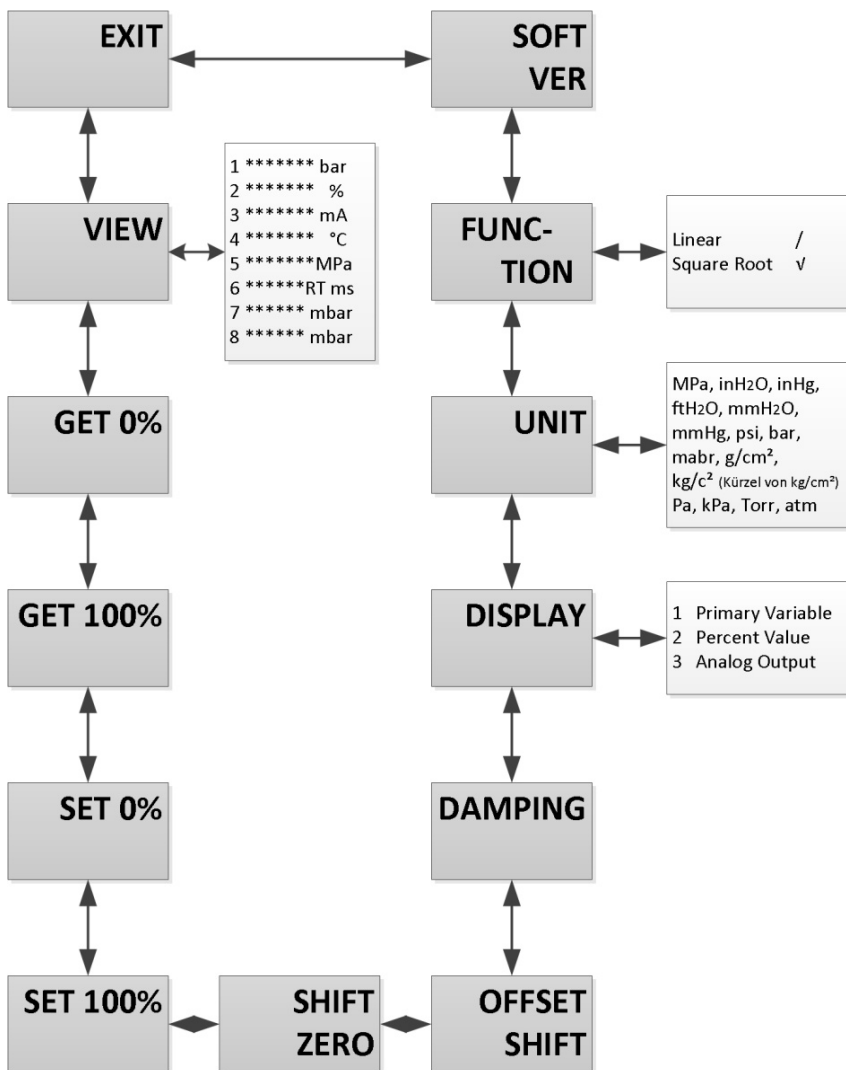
EXIT

SOFT VER

VIEW

1 ******* bar
2 ******* %
3 ******* mA
4 ******* °C
5 *******MPa
6 ******RT ms
7 ****** mbar
8 ****** mbar

FUNCTION

Linear /
Square Root √

GET 0%

UNIT

MPa, inH2O, inHg, ftH2O, mmH2O, mmHg, psi, bar, mabr, g/cm², kg/c² (Kürzel von kg/cm²) Pa, kPa, Torr, atm

GET 100%

DISPLAY

1 Primary Variable
2 Percent Value
3 Analog Output

SET 0%

DAMPING

SET 100%

SHIFT ZERO

OFFSET SHIFT